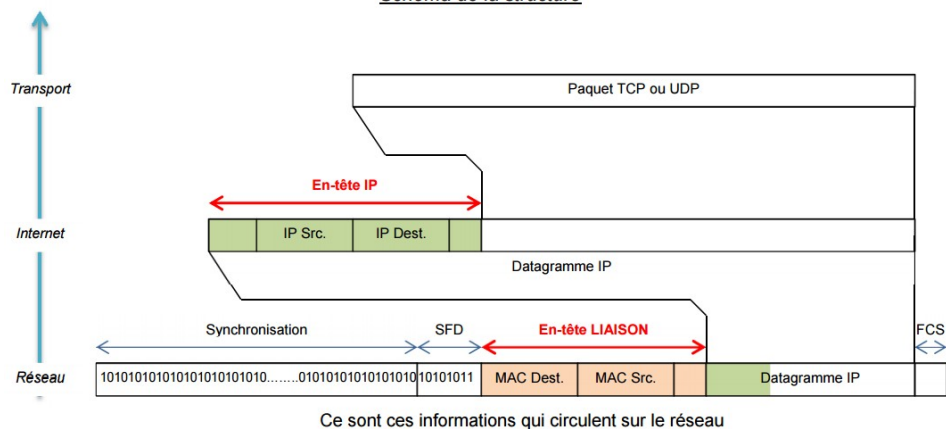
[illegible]

Transport

Paquet TCP ou UDP

En-tête IP

Internet

IP Src.

IP Dest.

Datagramme IP

Synchronisation

SFD

En-tête LIAISON

FCS

Réseau

10101010101010101010101010........01010101010101010

10101011

MAC Dest.

MAC Src.

Datagramme IP

Ce sont ces informations qui circulent sur le réseau